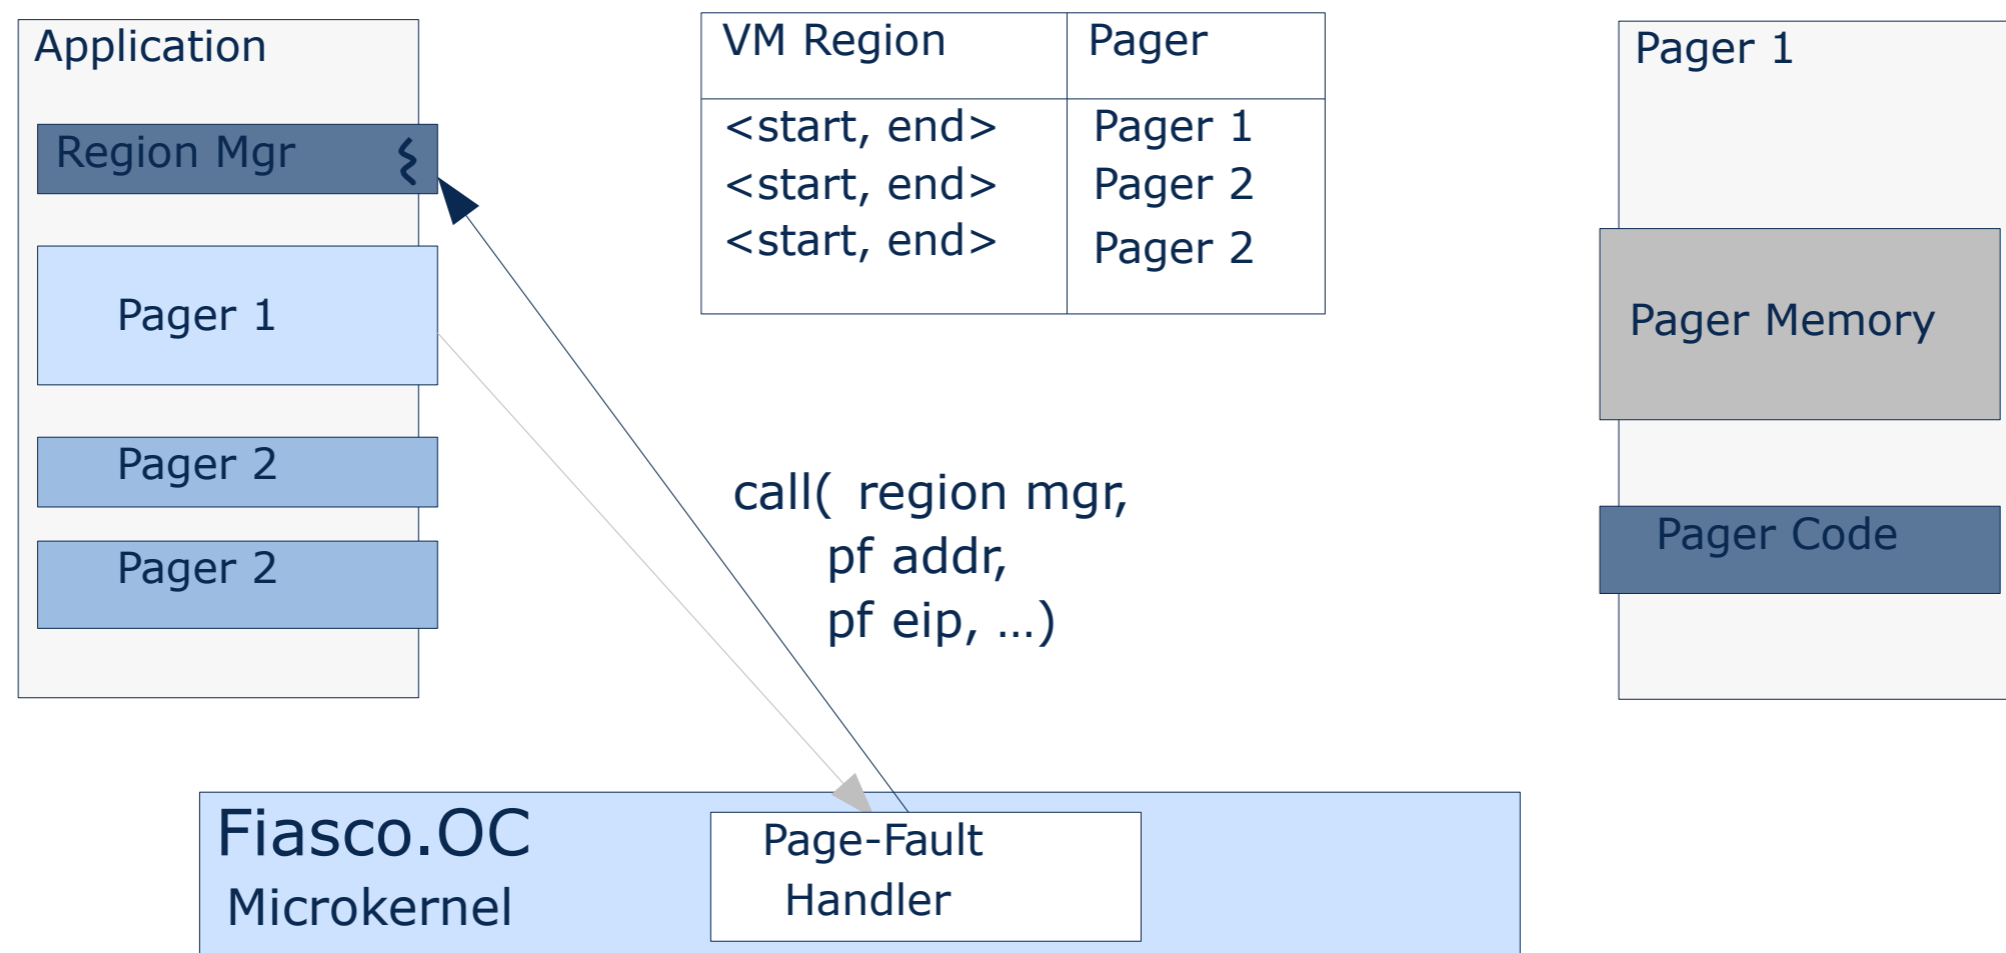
Application

Region Mgr

Pager 1

Pager 2

Pager 2

| VM Region | Pager |
|---|---|
| <start, end> <start, end> <start, end> | Pager 1 Pager 2 Pager 2 |

call( region mgr,
pf addr,
pf eip, ...)

Pager 1

Pager Memory

Pager Code

Fiasco.OC
Microkernel

Page-Fault Handler